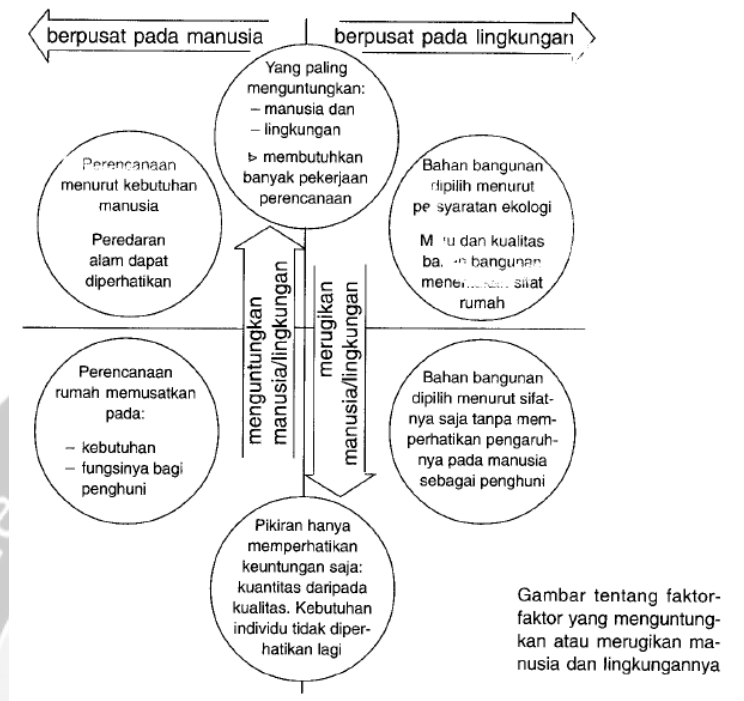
berpusat pada manusia

berpusat pada lingkungan

Yang paling menguntungkan:
– manusia dan
– lingkungan

▹ membutuhkan banyak pekerjaan perencanaan

Perencanaan menurut kebutuhan manusia

Peredaran alam dapat diperhatikan

Bahan bangunan dipilih menurut pe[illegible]syaratan ekologi

M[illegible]u dan kualitas ba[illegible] bangunan mene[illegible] sifat rumah

menguntungkan manusia/lingkungan

merugikan manusia/lingkungan

Perencanaan rumah memusatkan pada:

– kebutuhan
– fungsinya bagi penghuni

Bahan bangunan dipilih menurut sifatnya saja tanpa memperhatikan pengaruhnya pada manusia sebagai penghuni

Pikiran hanya memperhatikan keuntungan saja: kuantitas daripada kualitas. Kebutuhan individu tidak diperhatikan lagi

Gambar tentang faktor-faktor yang menguntungkan atau merugikan manusia dan lingkungannya